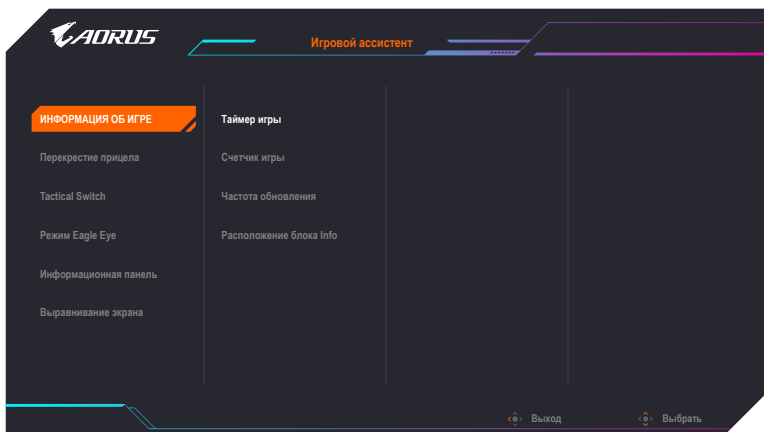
AORUS

Игровой ассистент

ИНФОРМАЦИЯ ОБ ИГРЕ

Перекрестие прицела

Tactical Switch

Режим Eagle Eye

Информационная панель

Выравнивание экрана

Таймер игры

Счетчик игры

Частота обновления

Расположение блока Info

Выход

Выбрать